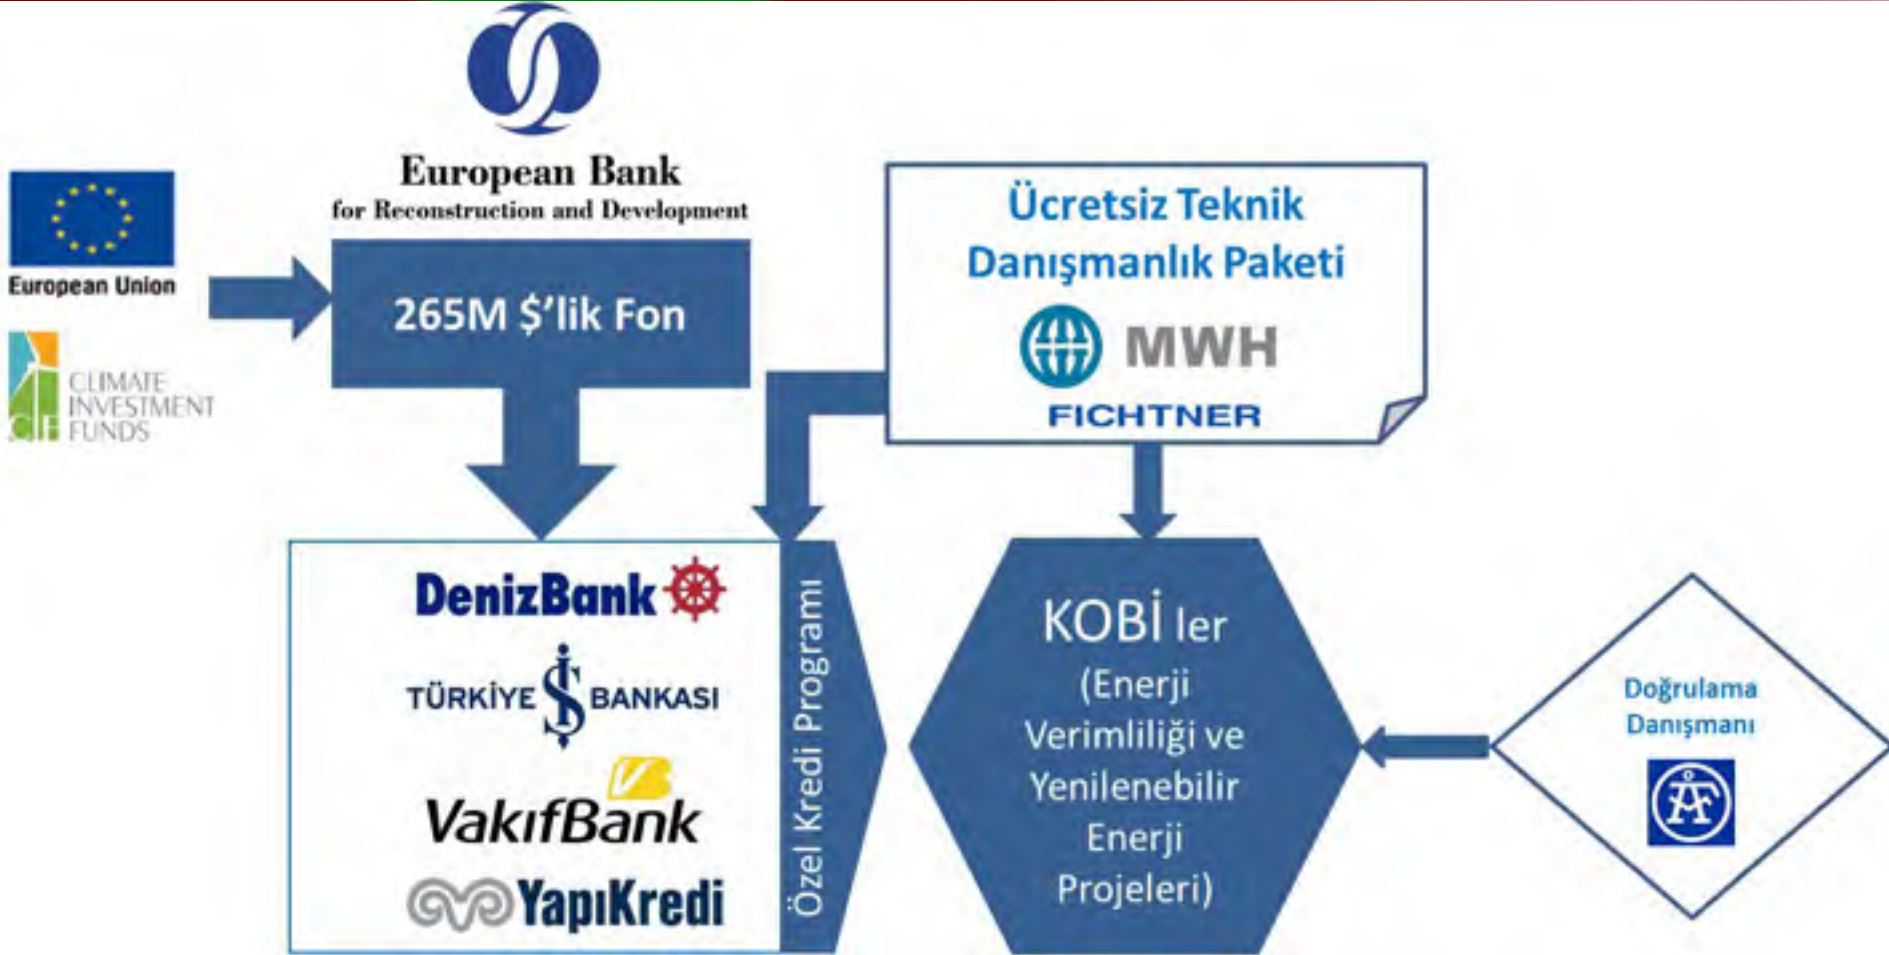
European Bank
for Reconstruction and Development

European Union

CLIMATE INVESTMENT FUNDS

265M $'lik Fon

Ücretsiz Teknik Danışmanlık Paketi

MWH

FICHTNER

DenizBank

TÜRKİYE BANKASI

VakıfBank

YapıKredi

Özel Kredi Programı

KOBİ ler (Enerji Verimliliği ve Yenilenebilir Enerji Projeleri)

Doğrulama Danışmanı

ÅF